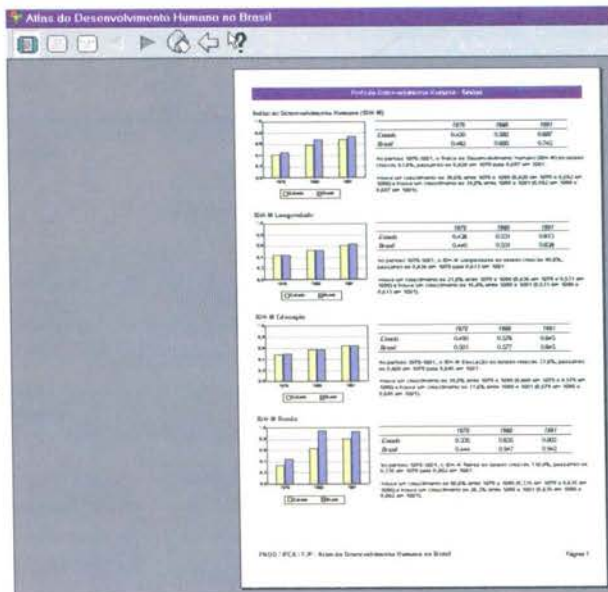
Atlas do Desenvolvimento Humano no Brasil

Perfil do Desenvolvimento Humano - Sedes

Índice de Desenvolvimento Humano (IDH-M)

| | 1970 | 1980 | 1991 |
|---|---|---|---|
| Estado | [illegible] | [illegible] | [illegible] |
| Brasil | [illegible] | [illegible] | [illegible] |

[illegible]

IDH-M Longevidade

| | 1970 | 1980 | 1991 |
|---|---|---|---|
| Estado | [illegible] | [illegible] | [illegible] |
| Brasil | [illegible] | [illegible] | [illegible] |

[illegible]

IDH-M Educação

| | 1970 | 1980 | 1991 |
|---|---|---|---|
| Estado | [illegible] | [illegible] | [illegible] |
| Brasil | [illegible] | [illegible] | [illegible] |

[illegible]

IDH-M Renda

| | 1970 | 1980 | 1991 |
|---|---|---|---|
| Estado | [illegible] | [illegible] | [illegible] |
| Brasil | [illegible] | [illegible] | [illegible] |

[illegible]

PNUD / IPEA / FJP - Atlas do Desenvolvimento Humano no Brasil Página 1